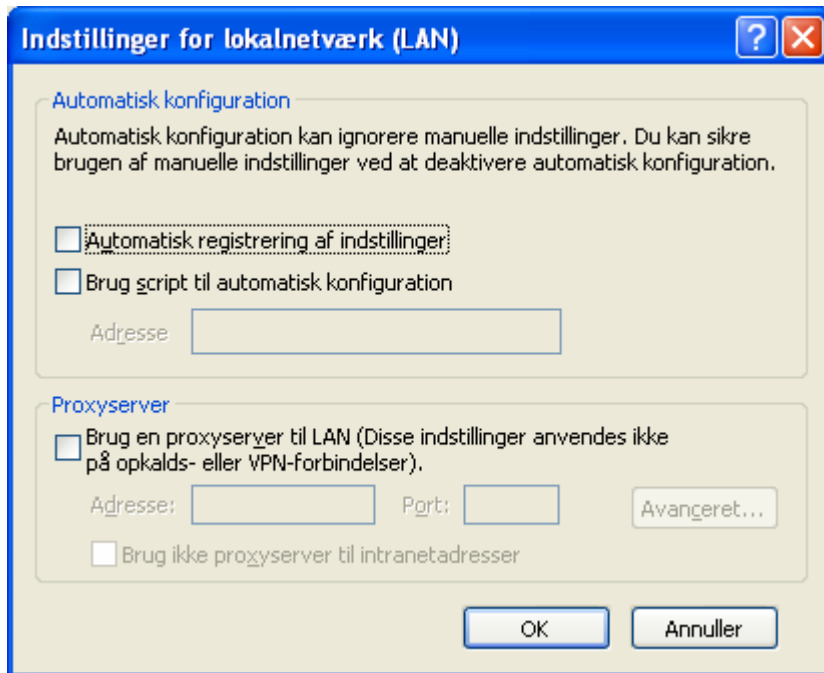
Indstillinger for lokalnetværk (LAN)

?

Automatisk konfiguration

Automatisk konfiguration kan ignorere manuelle indstillinger. Du kan sikre brugen af manuelle indstillinger ved at deaktivere automatisk konfiguration.

Automatisk registrering af indstillinger

Brug script til automatisk konfiguration

Adresse

Proxyserver

Brug en proxyserver til LAN (Disse indstillinger anvendes ikke på opkalds- eller VPN-forbindelser).

Adresse:

Port:

Avanceret...

Brug ikke proxyserver til intranetadresser

OK

Annuller